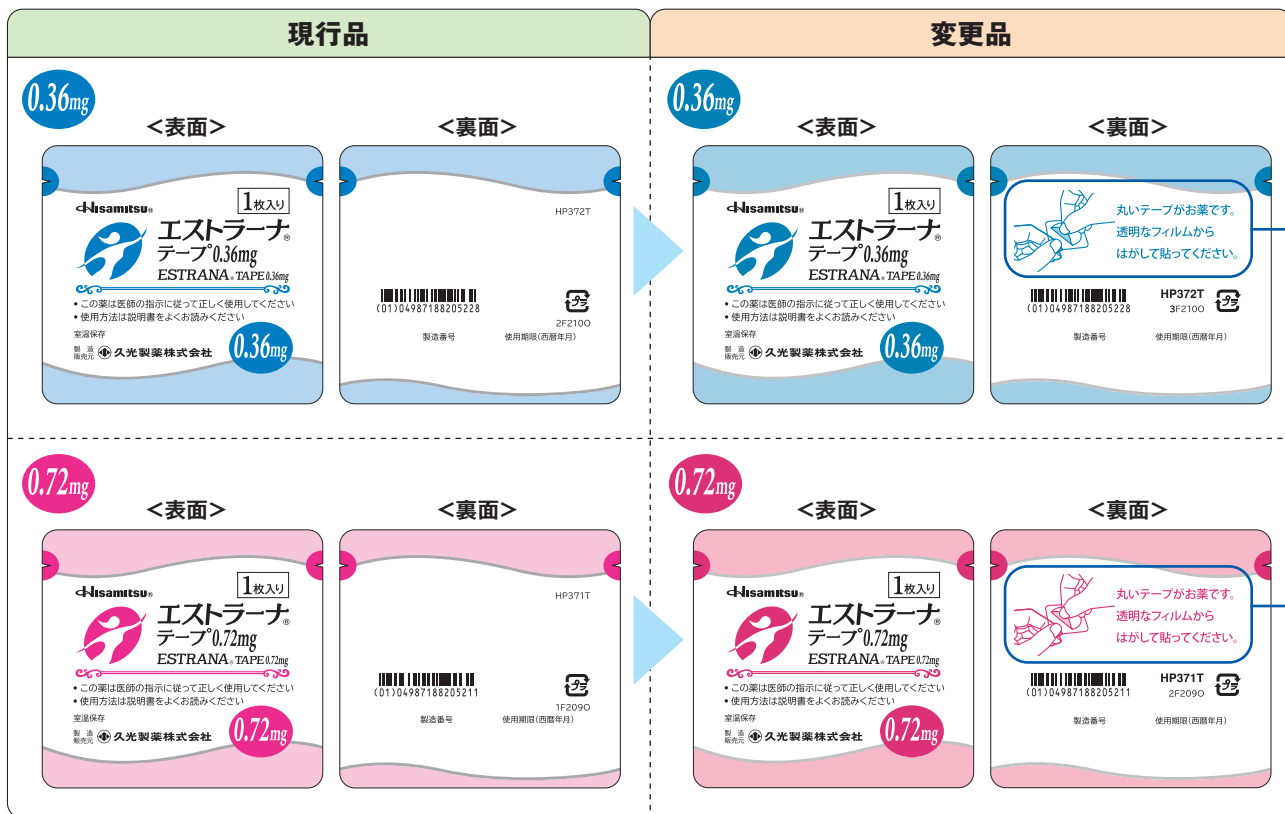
現行品

0.36mg

<表面>

Hisamitsu

1枚入り

エストラーナ®
テープ0.36mg
ESTRANA® TAPE 0.36mg

• この薬は医師の指示に従って正しく使用してください
• 使用方法は説明書をよくお読みください

室温保存

製造販売元 久光製薬株式会社

0.36mg

<裏面>

HP372T

(01)04987188205228

プラ

2F210O

製造番号

使用期限(西暦年月)

変更品

0.36mg

<表面>

Hisamitsu

1枚入り

エストラーナ®
テープ0.36mg
ESTRANA® TAPE 0.36mg

• この薬は医師の指示に従って正しく使用してください
• 使用方法は説明書をよくお読みください

室温保存

製造販売元 久光製薬株式会社

0.36mg

<裏面>

丸いテープがお薬です。
透明なフィルムから
はがして貼ってください。

(01)04987188205228

HP372T
3F210O

プラ

製造番号

使用期限(西暦年月)

0.72mg

<表面>

Hisamitsu

1枚入り

エストラーナ®
テープ0.72mg
ESTRANA® TAPE 0.72mg

• この薬は医師の指示に従って正しく使用してください
• 使用方法は説明書をよくお読みください

室温保存

製造販売元 久光製薬株式会社

0.72mg

<裏面>

HP371T

(01)04987188205211

プラ

1F209O

製造番号

使用期限(西暦年月)

0.72mg

<表面>

Hisamitsu

1枚入り

エストラーナ®
テープ0.72mg
ESTRANA® TAPE 0.72mg

• この薬は医師の指示に従って正しく使用してください
• 使用方法は説明書をよくお読みください

室温保存

製造販売元 久光製薬株式会社

0.72mg

<裏面>

丸いテープがお薬です。
透明なフィルムから
はがして貼ってください。

(01)04987188205211

HP371T
2F209O

プラ

製造番号

使用期限(西暦年月)